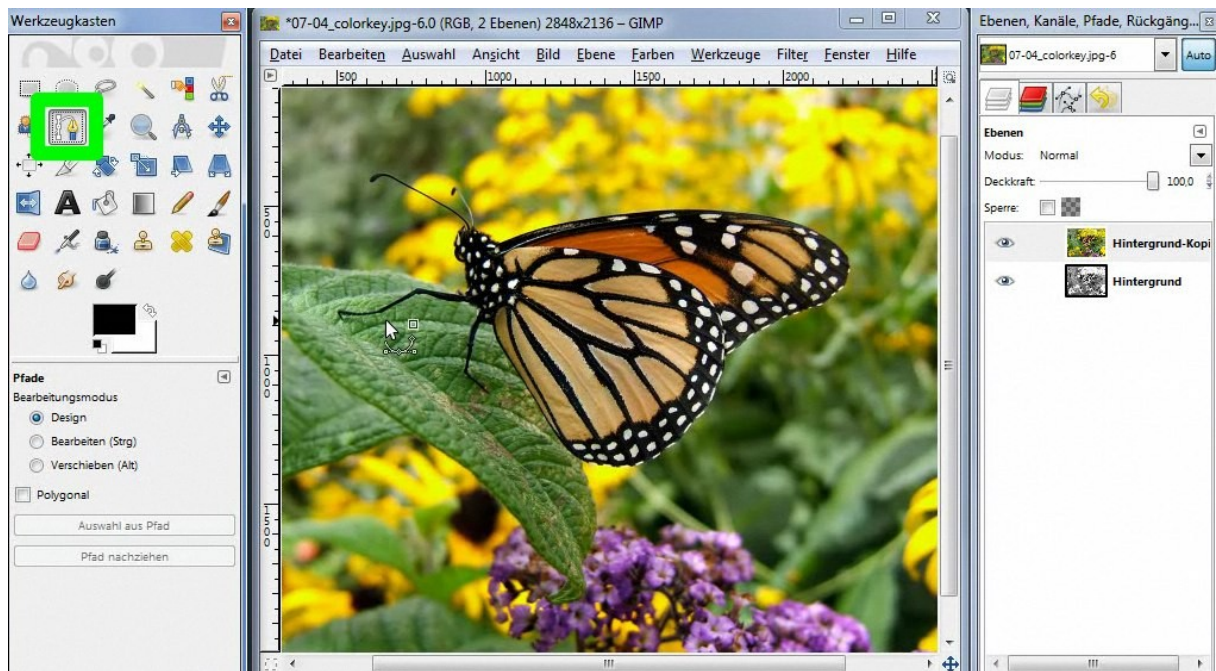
Werkzeugkasten

*07-04_colorkey.jpg-6.0 (RGB, 2 Ebenen) 2848x2136 – GIMP

Datei Bearbeiten Auswahl Ansicht Bild Ebene Farben Werkzeuge Filter Fenster Hilfe

500 1000 1500 2000

500

1000

1500

Ebenen, Kanäle, Pfade, Rückgäng...

07-04_colorkey.jpg-6

Auto

Ebenen

Modus: Normal

Deckkraft 100,0

Sperre:

Hintergrund-Kopi

Hintergrund

Pfade

Bearbeitungsmodus

Design

Bearbeiten (Strg)

Verschieben (Alt)

Polygonal

Auswahl aus Pfad

Pfad nachziehen